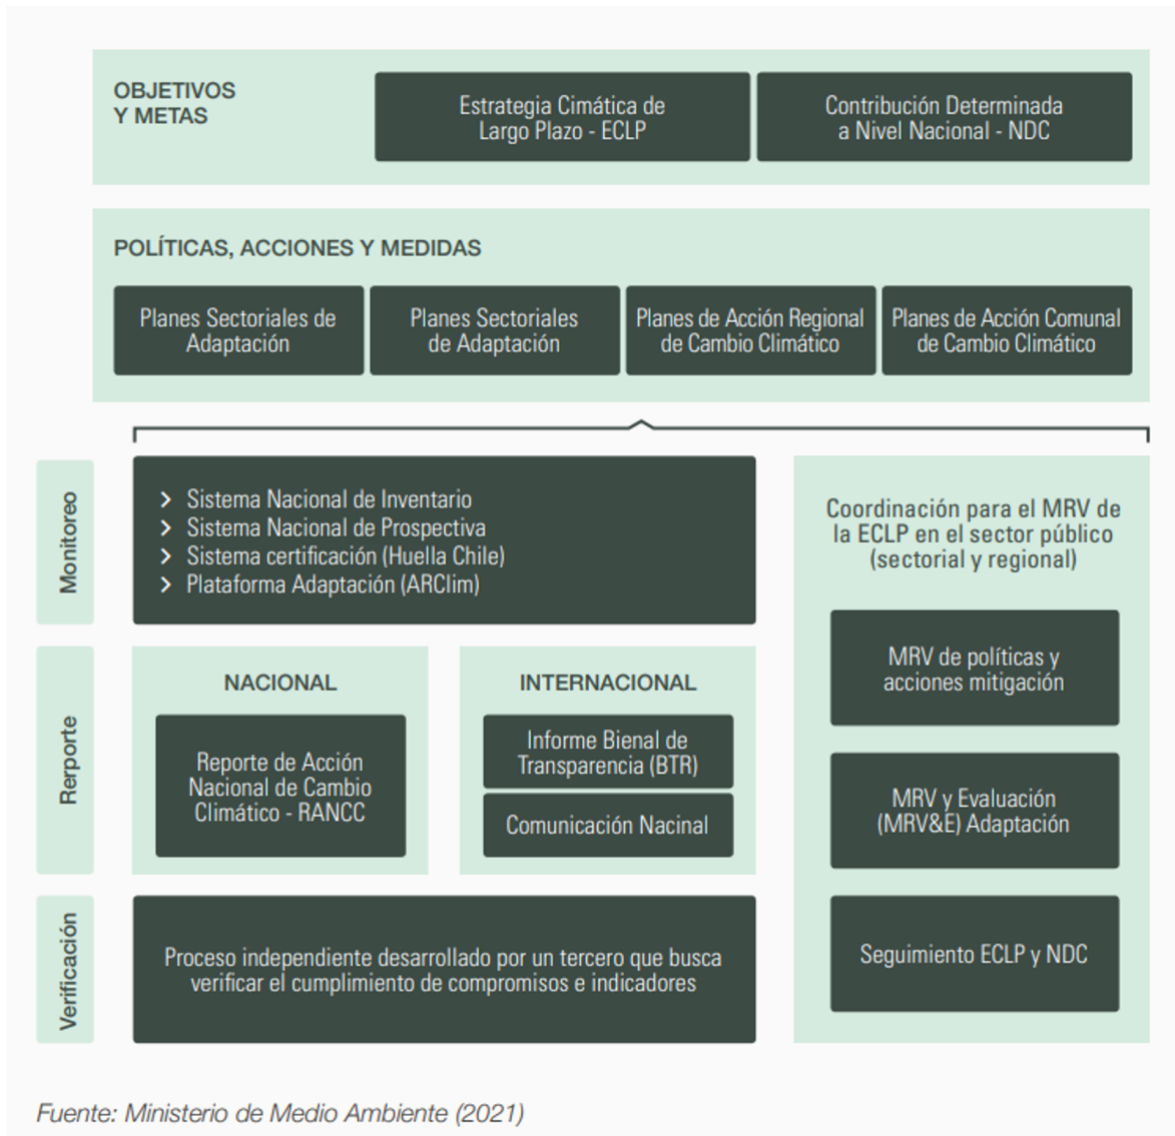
OBJETIVOS Y METAS

Estrategia Cimática de Largo Plazo - ECLP

Contribución Determinada a Nivel Nacional - NDC

POLÍTICAS, ACCIONES Y MEDIDAS

Planes Sectoriales de Adaptación

Planes Sectoriales de Adaptación

Planes de Acción Regional de Cambio Climático

Planes de Acción Comunal de Cambio Climático

Monitoreo

> Sistema Nacional de Inventario
> Sistema Nacional de Prospectiva
> Sistema certificación (Huella Chile)
> Plataforma Adaptación (ARClim)

Reporte

NACIONAL

Reporte de Acción Nacional de Cambio Climático - RANCC

INTERNACIONAL

Informe Bienal de Transparencia (BTR)

Comunicación Nacinal

Verificación

Proceso independiente desarrollado por un tercero que busca verificar el cumplimiento de compromisos e indicadores

Coordinación para el MRV de la ECLP en el sector público (sectorial y regional)

MRV de políticas y acciones mitigación

MRV y Evaluación (MRV&E) Adaptación

Seguimiento ECLP y NDC

Fuente: Ministerio de Medio Ambiente (2021)